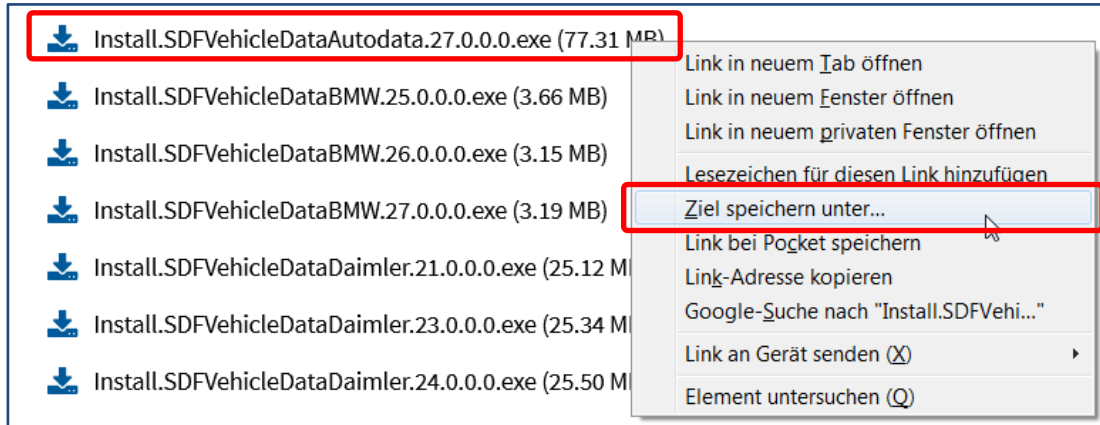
Install.SDFVehicleDataAutodata.27.0.0.0.exe (77.31 MB)
Install.SDFVehicleDataBMW.25.0.0.0.exe (3.66 MB)
Install.SDFVehicleDataBMW.26.0.0.0.exe (3.15 MB)
Install.SDFVehicleDataBMW.27.0.0.0.exe (3.19 MB)
Install.SDFVehicleDataDaimler.21.0.0.0.exe (25.12 M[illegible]
Install.SDFVehicleDataDaimler.23.0.0.0.exe (25.34 M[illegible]
Install.SDFVehicleDataDaimler.24.0.0.0.exe (25.50 M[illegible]

Link in neuem Tab öffnen
Link in neuem Fenster öffnen
Link in neuem privaten Fenster öffnen
Lesezeichen für diesen Link hinzufügen
Ziel speichern unter...
Link bei Pocket speichern
Link-Adresse kopieren
Google-Suche nach "Install.SDFVehi..."
Link an Gerät senden (X)
Element untersuchen (Q)